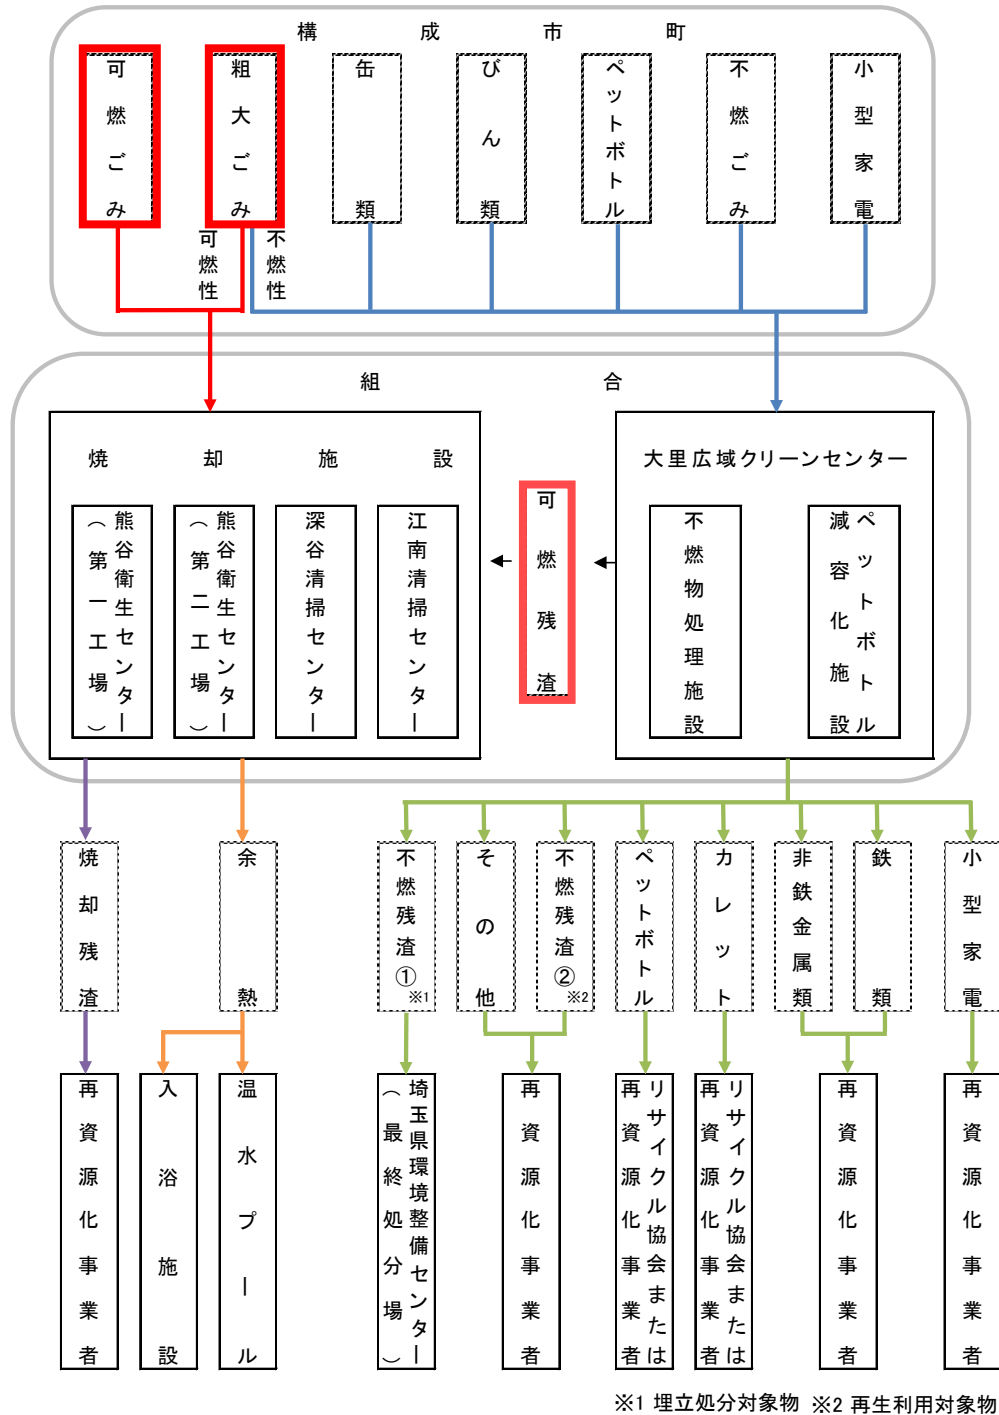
構成市町

可燃ごみ
粗大ごみ
缶類
びん類
ペットボトル
不燃ごみ
小型家電

可燃性
不燃性

組合

焼却施設

熊谷衛生センター（第一工場）
熊谷衛生センター（第二工場）
深谷清掃センター
江南清掃センター

可燃残渣

大里広域クリーンセンター

不燃物処理施設
ペットボトル減容化施設

焼却残渣
余熱
不燃残渣① ※1
その他
不燃残渣② ※2
ペットボトル
カレット
非鉄金属類
鉄類
小型家電

再資源化事業者
入浴施設
温水プール
埼玉県環境整備センター（最終処分場）
再資源化事業者
リサイクル協会または再資源化事業者
リサイクル協会または再資源化事業者
再資源化事業者
再資源化事業者

※1 埋立処分対象物 ※2 再生利用対象物